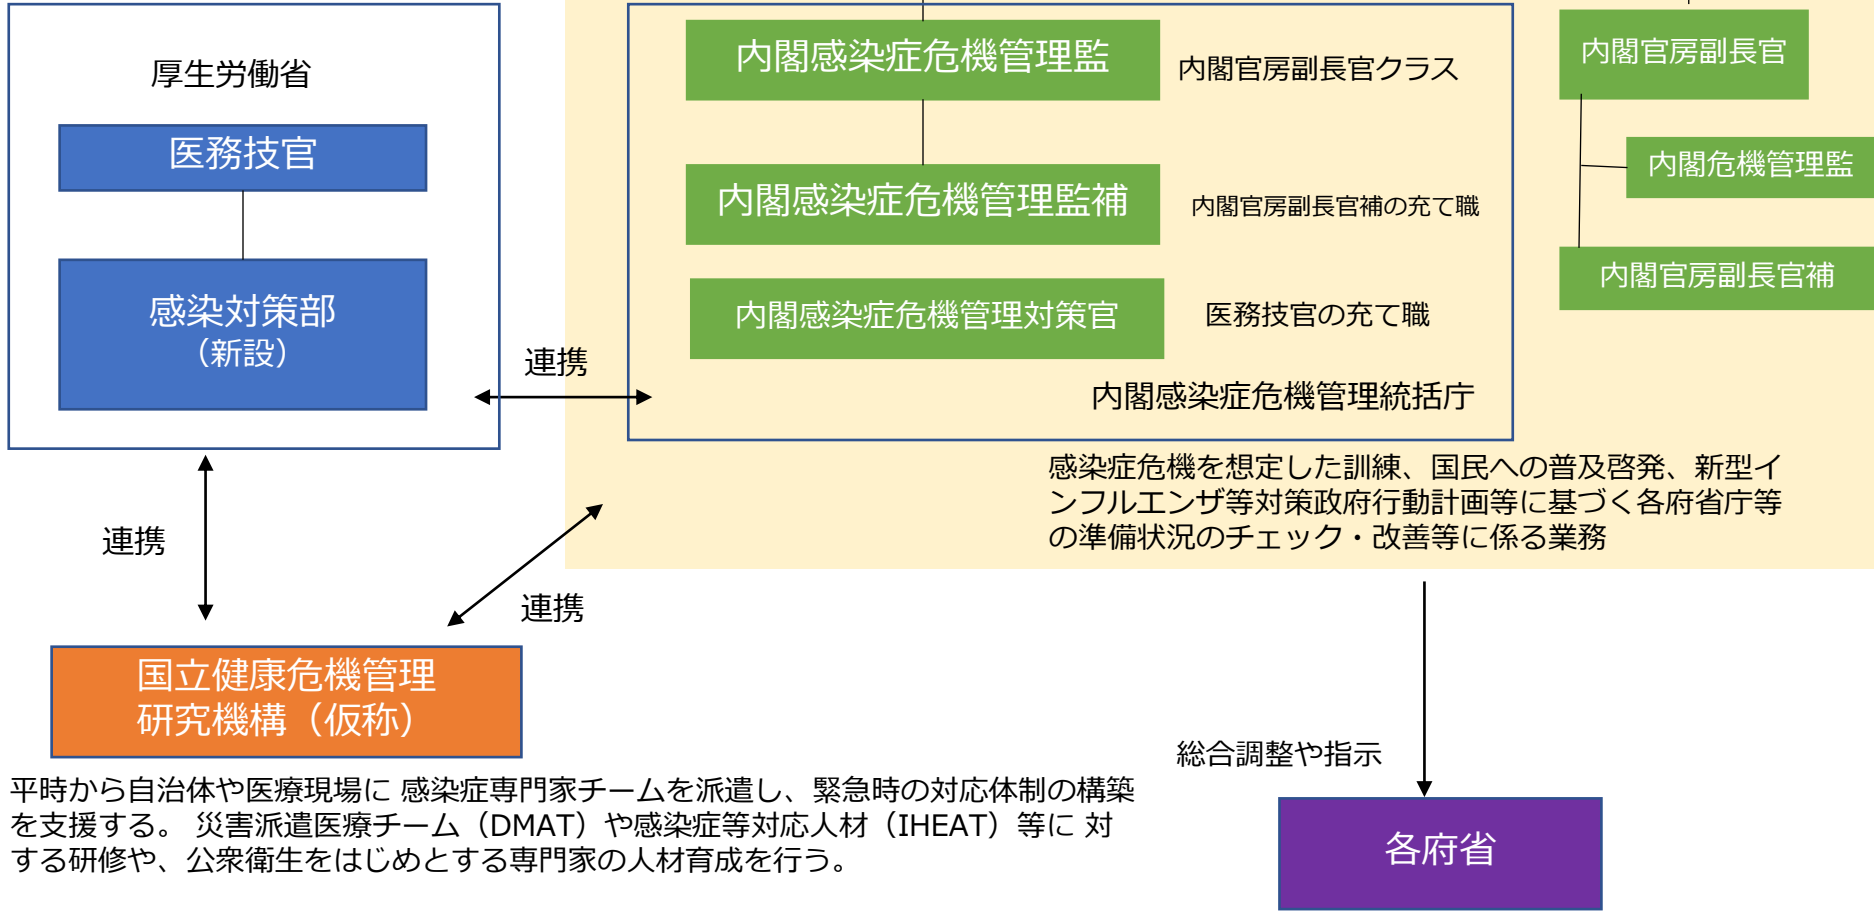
厚生労働省

医務技官

感染対策部
（新設）

内閣感染症危機管理監

内閣官房副長官クラス

内閣感染症危機管理監補

内閣官房副長官補の充て職

内閣感染症危機管理対策官

医務技官の充て職

内閣感染症危機管理統括庁

内閣官房副長官

内閣危機管理監

内閣官房副長官補

連携

感染症危機を想定した訓練、国民への普及啓発、新型インフルエンザ等対策政府行動計画等に基づく各府省庁等の準備状況のチェック・改善等に係る業務

連携

連携

国立健康危機管理
研究機構（仮称）

平時から自治体や医療現場に 感染症専門家チームを派遣し、緊急時の対応体制の構築を支援する。 災害派遣医療チーム（DMAT）や感染症等対応人材（IHEAT）等に 対する研修や、公衆衛生をはじめとする専門家の人材育成を行う。

総合調整や指示

各府省